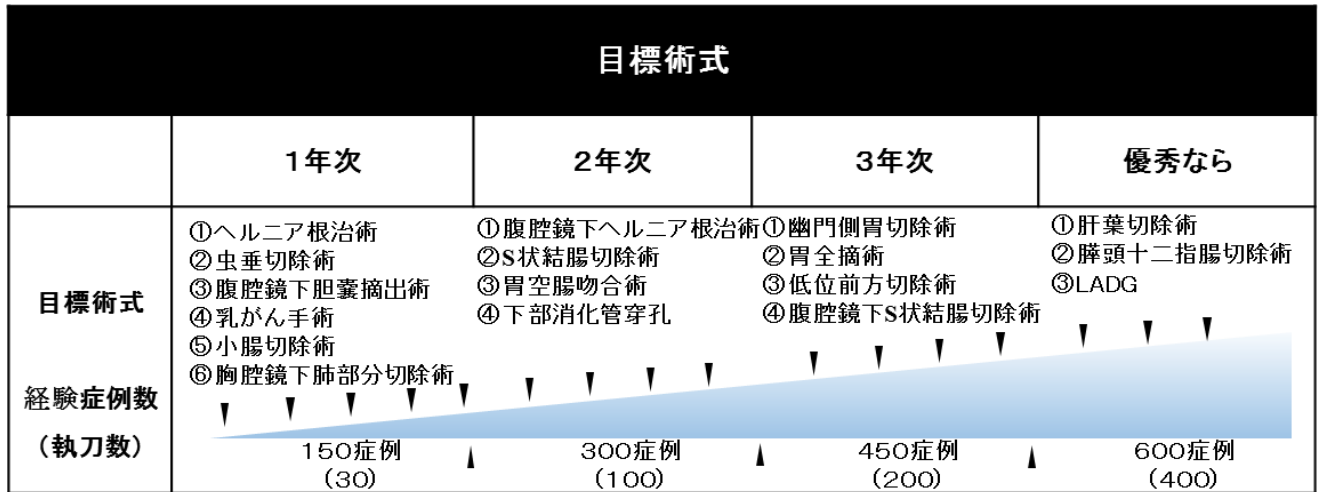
目標術式

| | 1年次 | 2年次 | 3年次 | 優秀なら |
|---|---|---|---|---|
| 目標術式<br><br>経験症例数<br>（執刀数） | ①ヘルニア根治術<br>②虫垂切除術<br>③腹腔鏡下胆嚢摘出術<br>④乳がん手術<br>⑤小腸切除術<br>⑥胸腔鏡下肺部分切除術<br><br>150症例<br>(30) | ①腹腔鏡下ヘルニア根治術<br>②S状結腸切除術<br>③胃空腸吻合術<br>④下部消化管穿孔<br><br>300症例<br>(100) | ①幽門側胃切除術<br>②胃全摘術<br>③低位前方切除術<br>④腹腔鏡下S状結腸切除術<br><br>450症例<br>(200) | ①肝葉切除術<br>②膵頭十二指腸切除術<br>③LADG<br><br>600症例<br>(400) |